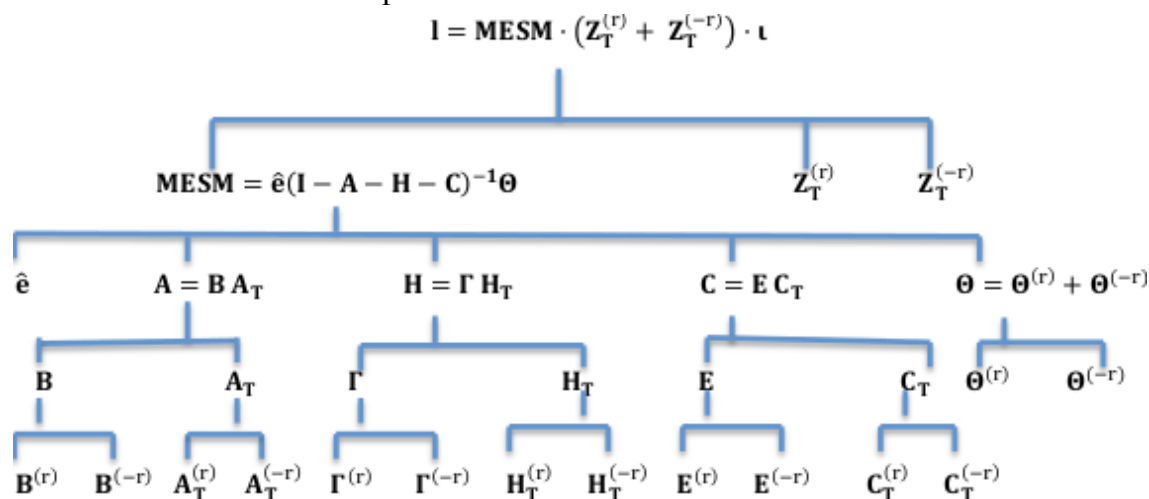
$\mathbf{l} = \mathbf{MESM} \cdot \left(\mathbf{Z}_\mathbf{T}^{(r)} + \mathbf{Z}_\mathbf{T}^{(-r)}\right) \cdot \boldsymbol{\iota}$

$\mathbf{MESM} = \hat{\mathbf{e}}(\mathbf{I} - \mathbf{A} - \mathbf{H} - \mathbf{C})^{-1}\boldsymbol{\Theta}$

$\mathbf{Z}_\mathbf{T}^{(r)}$

$\mathbf{Z}_\mathbf{T}^{(-r)}$

$\hat{\mathbf{e}}$

$\mathbf{A} = \mathbf{B}\,\mathbf{A}_\mathbf{T}$

$\mathbf{H} = \boldsymbol{\Gamma}\,\mathbf{H}_\mathbf{T}$

$\mathbf{C} = \mathbf{E}\,\mathbf{C}_\mathbf{T}$

$\boldsymbol{\Theta} = \boldsymbol{\Theta}^{(r)} + \boldsymbol{\Theta}^{(-r)}$

$\mathbf{B}$

$\mathbf{A}_\mathbf{T}$

$\boldsymbol{\Gamma}$

$\mathbf{H}_\mathbf{T}$

$\mathbf{E}$

$\mathbf{C}_\mathbf{T}$

$\boldsymbol{\Theta}^{(r)}$

$\boldsymbol{\Theta}^{(-r)}$

$\mathbf{B}^{(r)}$

$\mathbf{B}^{(-r)}$

$\mathbf{A}_\mathbf{T}^{(r)}$

$\mathbf{A}_\mathbf{T}^{(-r)}$

$\boldsymbol{\Gamma}^{(r)}$

$\boldsymbol{\Gamma}^{(-r)}$

$\mathbf{H}_\mathbf{T}^{(r)}$

$\mathbf{H}_\mathbf{T}^{(-r)}$

$\mathbf{E}^{(r)}$

$\mathbf{E}^{(-r)}$

$\mathbf{C}_\mathbf{T}^{(r)}$

$\mathbf{C}_\mathbf{T}^{(-r)}$